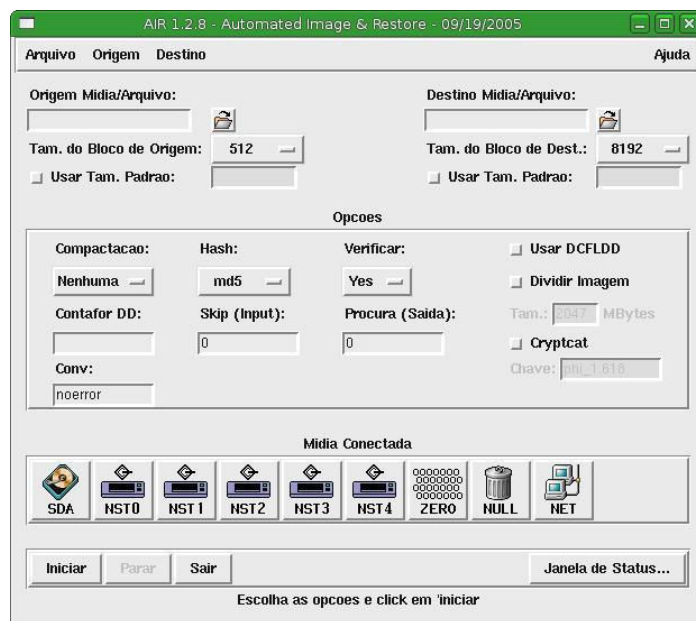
AIR 1.2.8 - Automated Image & Restore - 09/19/2005

Arquivo Origem Destino Ajuda

Origem Midia/Arquivo:

Destino Midia/Arquivo:

Tam. do Bloco de Origem: 512

Tam. do Bloco de Dest.: 8192

Usar Tam. Padrao:

Usar Tam. Padrao:

Opcoes

Compactacao: Hash: Verificar: Usar DCFLDD

Nenhuma md5 Yes Dividir Imagem

Contafor DD: Skip (Input): Procura (Saida): Tam.: 2047 MBytes

0 0 Cryptcat

Conv: Chave: phi_1.618

noerror

Midia Conectada

SDA NST0 NST1 NST2 NST3 NST4 ZERO NULL NET

Iniciar Parar Sair Janela de Status...

Escolha as opcoes e click em 'iniciar